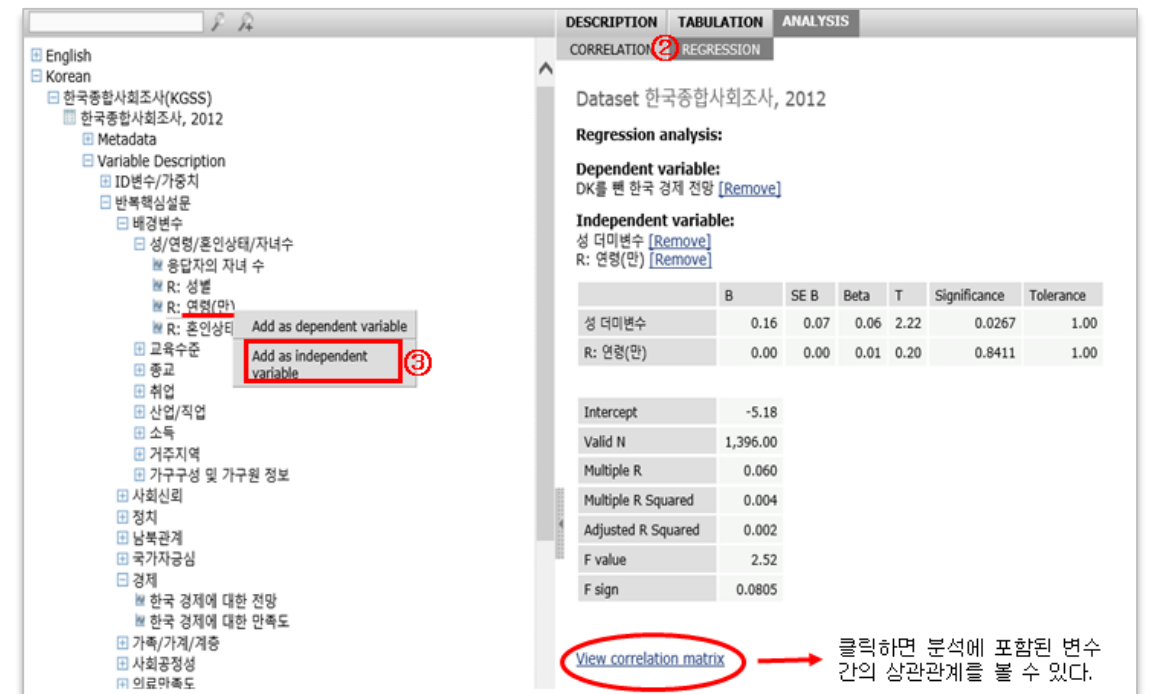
⊞ English
⊟ Korean
⊟ 한국종합사회조사(KGSS)
한국종합사회조사, 2012
⊞ Metadata
⊟ Variable Description
⊞ ID변수/가중치
⊟ 반복핵심설문
⊟ 배경변수
⊟ 성/연령/혼인상태/자녀수
응답자의 자녀 수
R: 성별
R: 연령(만)
R: 혼인상태
Add as dependent variable
Add as independent variable
③
⊞ 교육수준
⊞ 종교
⊞ 취업
⊞ 산업/직업
⊞ 소득
⊞ 거주지역
⊞ 가구구성 및 가구원 정보
⊞ 사회신뢰
⊞ 정치
⊞ 남북관계
⊞ 국가자긍심
⊟ 경제
한국 경제에 대한 전망
한국 경제에 대한 만족도
⊞ 가족/가계/계층
⊞ 사회공정성
⊞ 의료만족도

DESCRIPTION TABULATION ANALYSIS
CORRELATION ② REGRESSION

Dataset 한국종합사회조사, 2012

Regression analysis:

Dependent variable:
DK를 뺀 한국 경제 전망 [Remove]

Independent variable:
성 더미변수 [Remove]
R: 연령(만) [Remove]

| | B | SE B | Beta | T | Significance | Tolerance |
|---|---|---|---|---|---|---|
| 성 더미변수 | 0.16 | 0.07 | 0.06 | 2.22 | 0.0267 | 1.00 |
| R: 연령(만) | 0.00 | 0.00 | 0.01 | 0.20 | 0.8411 | 1.00 |

| | |
|---|---|
| Intercept | -5.18 |
| Valid N | 1,396.00 |
| Multiple R | 0.060 |
| Multiple R Squared | 0.004 |
| Adjusted R Squared | 0.002 |
| F value | 2.52 |
| F sign | 0.0805 |

View correlation matrix

클릭하면 분석에 포함된 변수 간의 상관관계를 볼 수 있다.